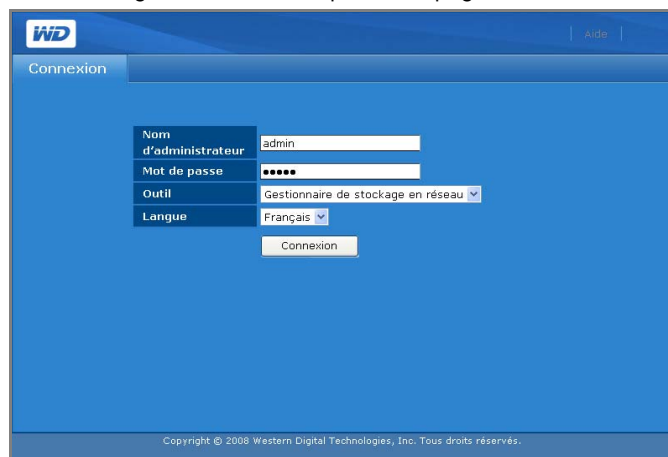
WD

Aide

Connexion

| | |
|---|---|
| Nom d'administrateur | admin |
| Mot de passe | ••••• |
| Outil | Gestionnaire de stockage en réseau |
| Langue | Français |

Connexion

Copyright © 2008 Western Digital Technologies, Inc. Tous droits réservés.